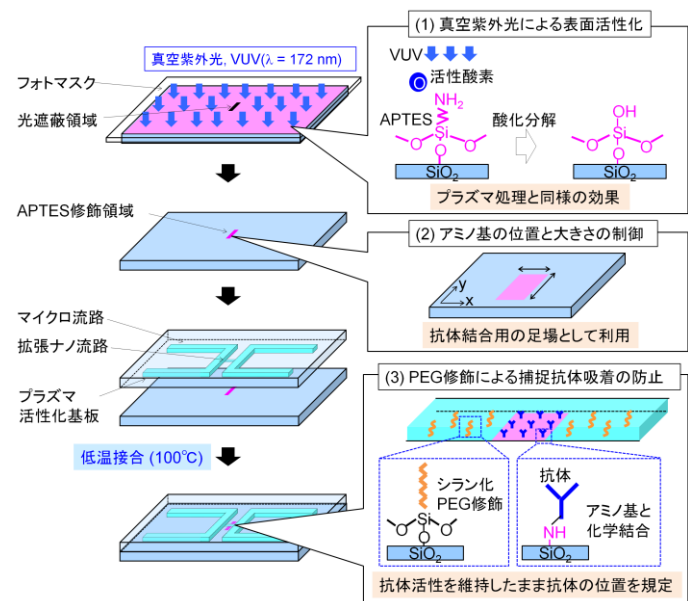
真空紫外光, VUV($\lambda$ = 172 nm)

フォトマスク

光遮蔽領域

(1) 真空紫外光による表面活性化

VUV

O 活性酸素

APTES

$NH_2$

Si

$SiO_2$

酸化分解

OH

Si

O

$SiO_2$

プラズマ処理と同様の効果

APTES修飾領域

(2) アミノ基の位置と大きさの制御

y

x

抗体結合用の足場として利用

マイクロ流路

拡張ナノ流路

プラズマ活性化基板

(3) PEG修飾による捕捉抗体吸着の防止

低温接合 (100℃)

シラン化 PEG修飾

Si

O

$SiO_2$

抗体

NH

アミノ基と化学結合

$SiO_2$

抗体活性を維持したまま抗体の位置を規定